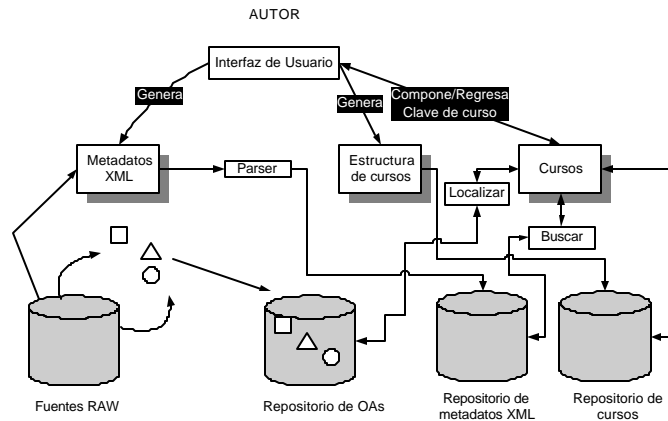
AUTOR

Interfaz de Usuario

Genera

Genera

Compone/Regresa Clave de curso

Metadatos XML

Parser

Estructura de cursos

Localizar

Cursos

Buscar

Fuentes RAW

Repositorio de OAs

Repositorio de metadatos XML

Repositorio de cursos